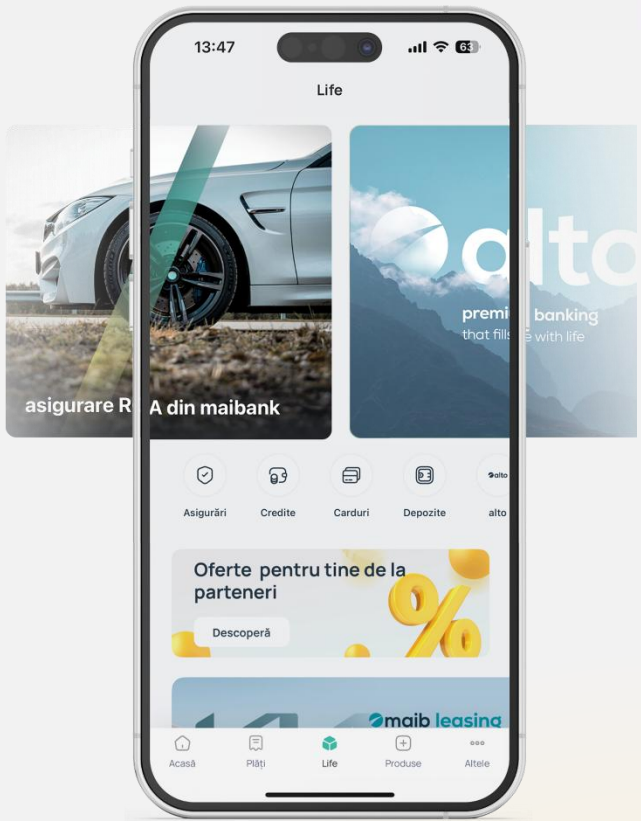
13:47

63

Life

asigurare R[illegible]A din maibank

alto

premi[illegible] banking

that fills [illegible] with life

Asigurări

Credite

Carduri

Depozite

alto

alto

Oferte pentru tine de la parteneri

Descoperă

maib leasing

Acasă

Plăți

Life

Produse

Altele